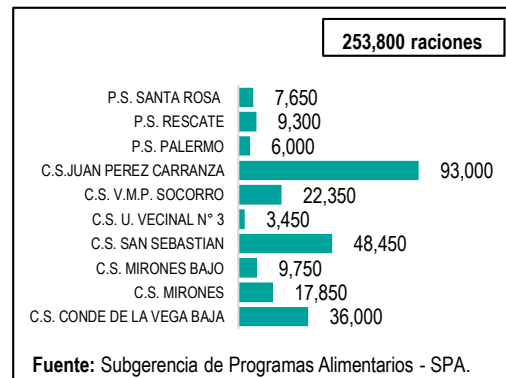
253,800 raciones

P.S. SANTA ROSA 7,650
P.S. RESCATE 9,300
P.S. PALERMO 6,000
C.S.JUAN PEREZ CARRANZA 93,000
C.S. V.M.P. SOCORRO 22,350
C.S. U. VECINAL N° 3 3,450
C.S. SAN SEBASTIAN 48,450
C.S. MIRONES BAJO 9,750
C.S. MIRONES 17,850
C.S. CONDE DE LA VEGA BAJA 36,000

Fuente: Subgerencia de Programas Alimentarios - SPA.